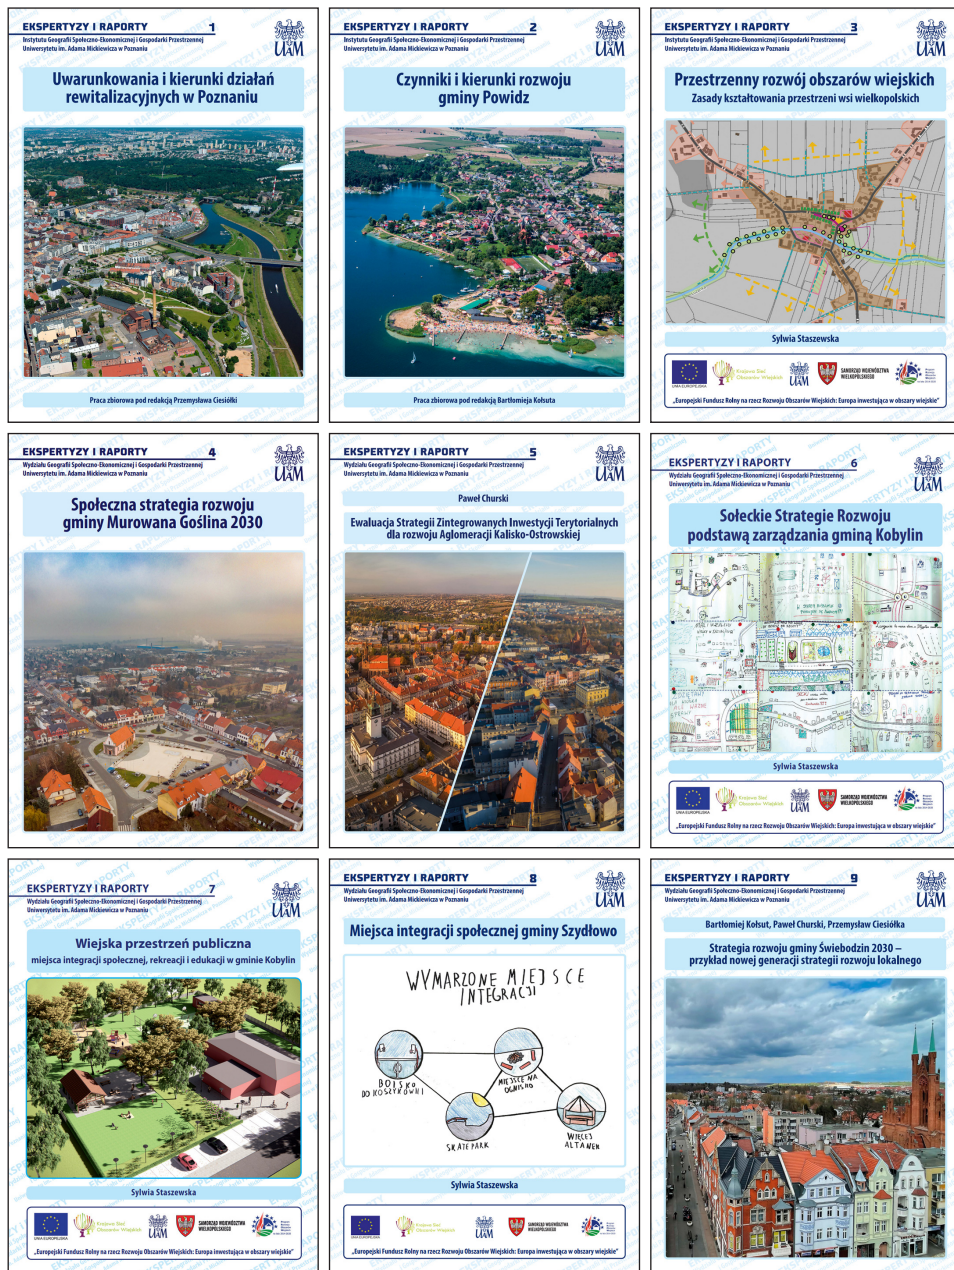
EKSPERTYZY I RAPORTY 1
Instytutu Geografii Społeczno-Ekonomicznej i Gospodarki Przestrzennej Uniwersytetu im. Adama Mickiewicza w Poznaniu
UAM
Uwarunkowania i kierunki działań rewitalizacyjnych w Poznaniu
Praca zbiorowa pod redakcją Przemysława Ciesiółki

EKSPERTYZY I RAPORTY 2
Instytutu Geografii Społeczno-Ekonomicznej i Gospodarki Przestrzennej Uniwersytetu im. Adama Mickiewicza w Poznaniu
UAM
Czynniki i kierunki rozwoju gminy Powidz
Praca zbiorowa pod redakcją Bartłomieja Kołsuta

EKSPERTYZY I RAPORTY 3
Instytutu Geografii Społeczno-Ekonomicznej i Gospodarki Przestrzennej Uniwersytetu im. Adama Mickiewicza w Poznaniu
UAM
Przestrzenny rozwój obszarów wiejskich
Zasady kształtowania przestrzeni wsi wielkopolskich
Sylwia Staszewska
UNIA EUROPEJSKA Krajowa Sieć Obszarów Wiejskich UAM SAMORZĄD WOJEWÓDZTWA WIELKOPOLSKIEGO
„Europejski Fundusz Rolny na rzecz Rozwoju Obszarów Wiejskich: Europa inwestująca w obszary wiejskie"

EKSPERTYZY I RAPORTY 4
Wydziału Geografii Społeczno-Ekonomicznej i Gospodarki Przestrzennej Uniwersytetu im. Adama Mickiewicza w Poznaniu
UAM
Społeczna strategia rozwoju gminy Murowana Goślina 2030

EKSPERTYZY I RAPORTY 5
Wydziału Geografii Społeczno-Ekonomicznej i Gospodarki Przestrzennej Uniwersytetu im. Adama Mickiewicza w Poznaniu
UAM
Paweł Churski
Ewaluacja Strategii Zintegrowanych Inwestycji Terytorialnych dla rozwoju Aglomeracji Kalisko-Ostrowskiej

EKSPERTYZY I RAPORTY 6
Wydziału Geografii Społeczno-Ekonomicznej i Gospodarki Przestrzennej Uniwersytetu im. Adama Mickiewicza w Poznaniu
UAM
Sołeckie Strategie Rozwoju podstawą zarządzania gminą Kobylin
Sylwia Staszewska
UNIA EUROPEJSKA Krajowa Sieć Obszarów Wiejskich UAM SAMORZĄD WOJEWÓDZTWA WIELKOPOLSKIEGO
„Europejski Fundusz Rolny na rzecz Rozwoju Obszarów Wiejskich: Europa inwestująca w obszary wiejskie"

EKSPERTYZY I RAPORTY 7
Wydziału Geografii Społeczno-Ekonomicznej i Gospodarki Przestrzennej Uniwersytetu im. Adama Mickiewicza w Poznaniu
UAM
Wiejska przestrzeń publiczna
miejsca integracji społecznej, rekreacji i edukacji w gminie Kobylin
Sylwia Staszewska
UNIA EUROPEJSKA Krajowa Sieć Obszarów Wiejskich UAM SAMORZĄD WOJEWÓDZTWA WIELKOPOLSKIEGO
„Europejski Fundusz Rolny na rzecz Rozwoju Obszarów Wiejskich: Europa inwestująca w obszary wiejskie"

EKSPERTYZY I RAPORTY 8
Wydziału Geografii Społeczno-Ekonomicznej i Gospodarki Przestrzennej Uniwersytetu im. Adama Mickiewicza w Poznaniu
UAM
Miejsca integracji społecznej gminy Szydłowo
WYMARZONE MIEJSCE INTEGRACJI
BOISKO DO KOSZYKÓWKI
MIEJSCE NA OGNISKO
SKATE PARK
WIĘCEJ ALTANEK
Sylwia Staszewska
UNIA EUROPEJSKA Krajowa Sieć Obszarów Wiejskich UAM SAMORZĄD WOJEWÓDZTWA WIELKOPOLSKIEGO
„Europejski Fundusz Rolny na rzecz Rozwoju Obszarów Wiejskich: Europa inwestująca w obszary wiejskie"

EKSPERTYZY I RAPORTY 9
Wydziału Geografii Społeczno-Ekonomicznej i Gospodarki Przestrzennej Uniwersytetu im. Adama Mickiewicza w Poznaniu
UAM
Bartłomiej Kołsut, Paweł Churski, Przemysław Ciesiółka
Strategia rozwoju gminy Świebodzin 2030 – przykład nowej generacji strategii rozwoju lokalnego